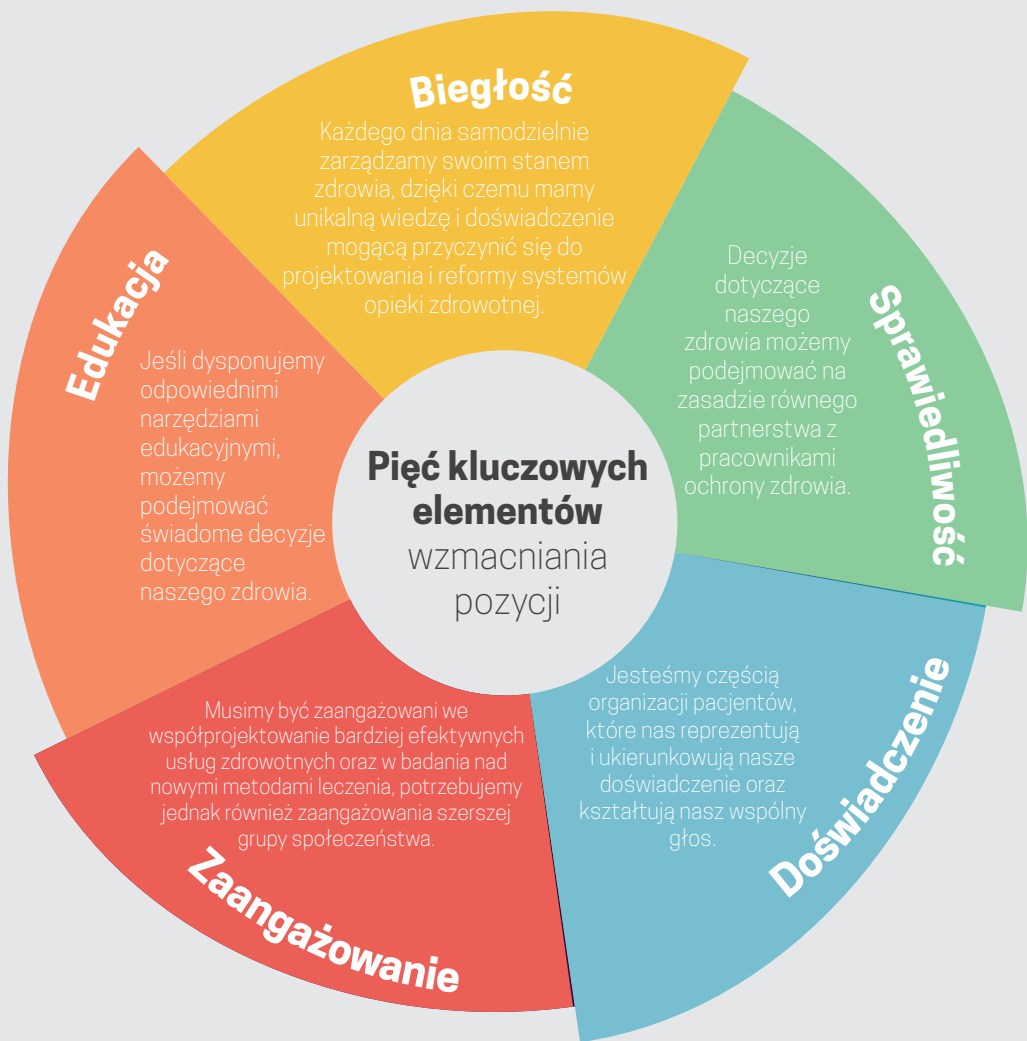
Biegłość
Każdego dnia samodzielnie zarządzamy swoim stanem zdrowia, dzięki czemu mamy unikalną wiedzę i doświadczenie mogącą przyczynić się do projektowania i reformy systemów opieki zdrowotnej.

Sprawiedliwość
Decyzje dotyczące naszego zdrowia możemy podejmować na zasadzie równego partnerstwa z pracownikami ochrony zdrowia.

Doświadczenie
Jesteśmy częścią organizacji pacjentów, które nas reprezentują i ukierunkowują nasze doświadczenie oraz kształtują nasz wspólny głos.

Zaangażowanie
Musimy być zaangażowani we współprojektowanie bardziej efektywnych usług zdrowotnych oraz w badania nad nowymi metodami leczenia, potrzebujemy jednak również zaangażowania szerszej grupy społeczeństwa.

Edukacja
Jeśli dysponujemy odpowiednimi narzędziami edukacyjnymi, możemy podejmować świadome decyzje dotyczące naszego zdrowia.

Pięć kluczowych elementów wzmacniania pozycji